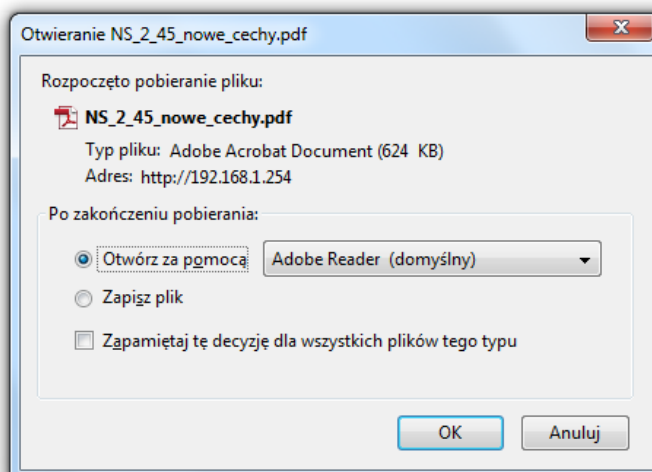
Otwieranie NS_2_45_nowe_cechy.pdf

Rozpoczęto pobieranie pliku:

NS_2_45_nowe_cechy.pdf

Typ pliku: Adobe Acrobat Document (624 KB)

Adres: http://192.168.1.254

Po zakończeniu pobierania:

Otwórz za pomocą

Adobe Reader (domyślny)

Zapisz plik

Zapamiętaj tę decyzję dla wszystkich plików tego typu

OK

Anuluj